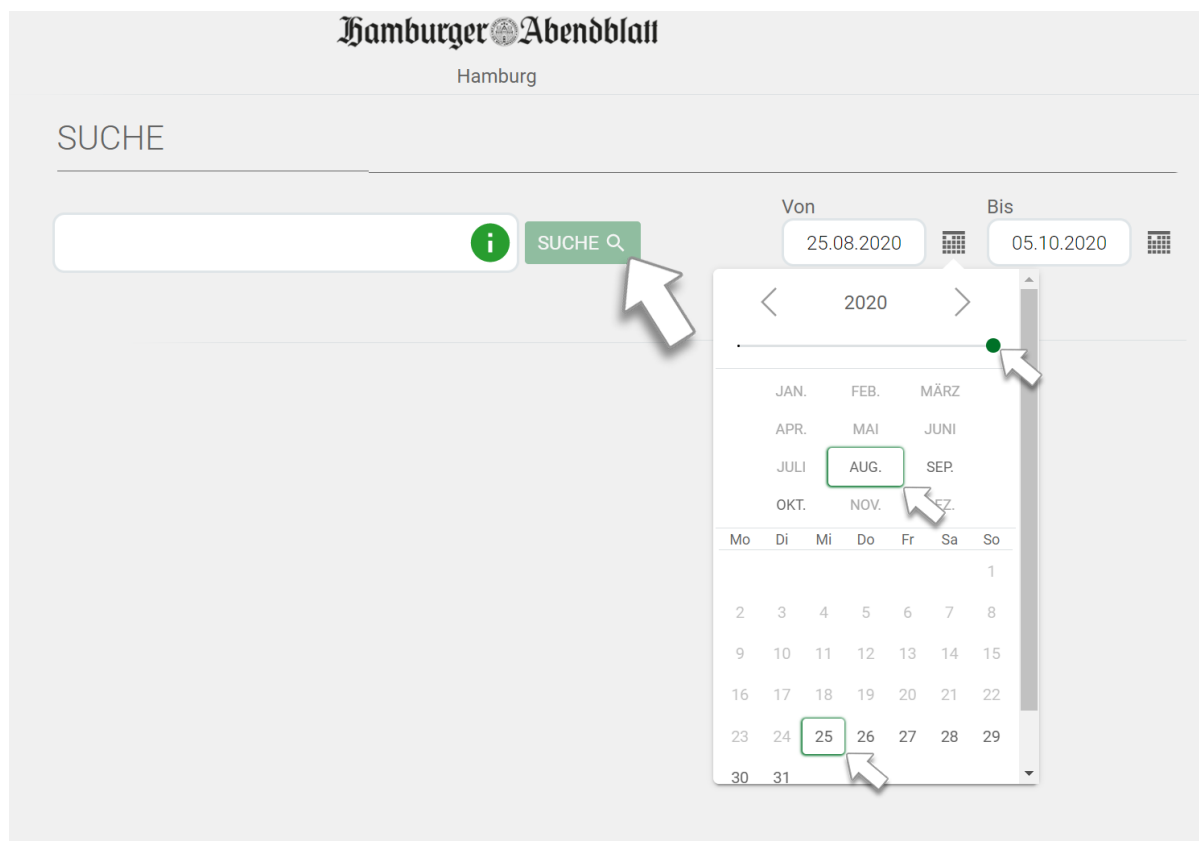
Hamburger Abendblatt
Hamburg

SUCHE

SUCHE

Von
25.08.2020

Bis
05.10.2020

2020

JAN. FEB. MÄRZ
APR. MAI JUNI
JULI AUG. SEP.
OKT. NOV. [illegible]EZ.

| Mo | Di | Mi | Do | Fr | Sa | So |
|---|---|---|---|---|---|---|
| | | | | | | 1 |
| 2 | 3 | 4 | 5 | 6 | 7 | 8 |
| 9 | 10 | 11 | 12 | 13 | 14 | 15 |
| 16 | 17 | 18 | 19 | 20 | 21 | 22 |
| 23 | 24 | 25 | 26 | 27 | 28 | 29 |
| 30 | 31 | | | | | |